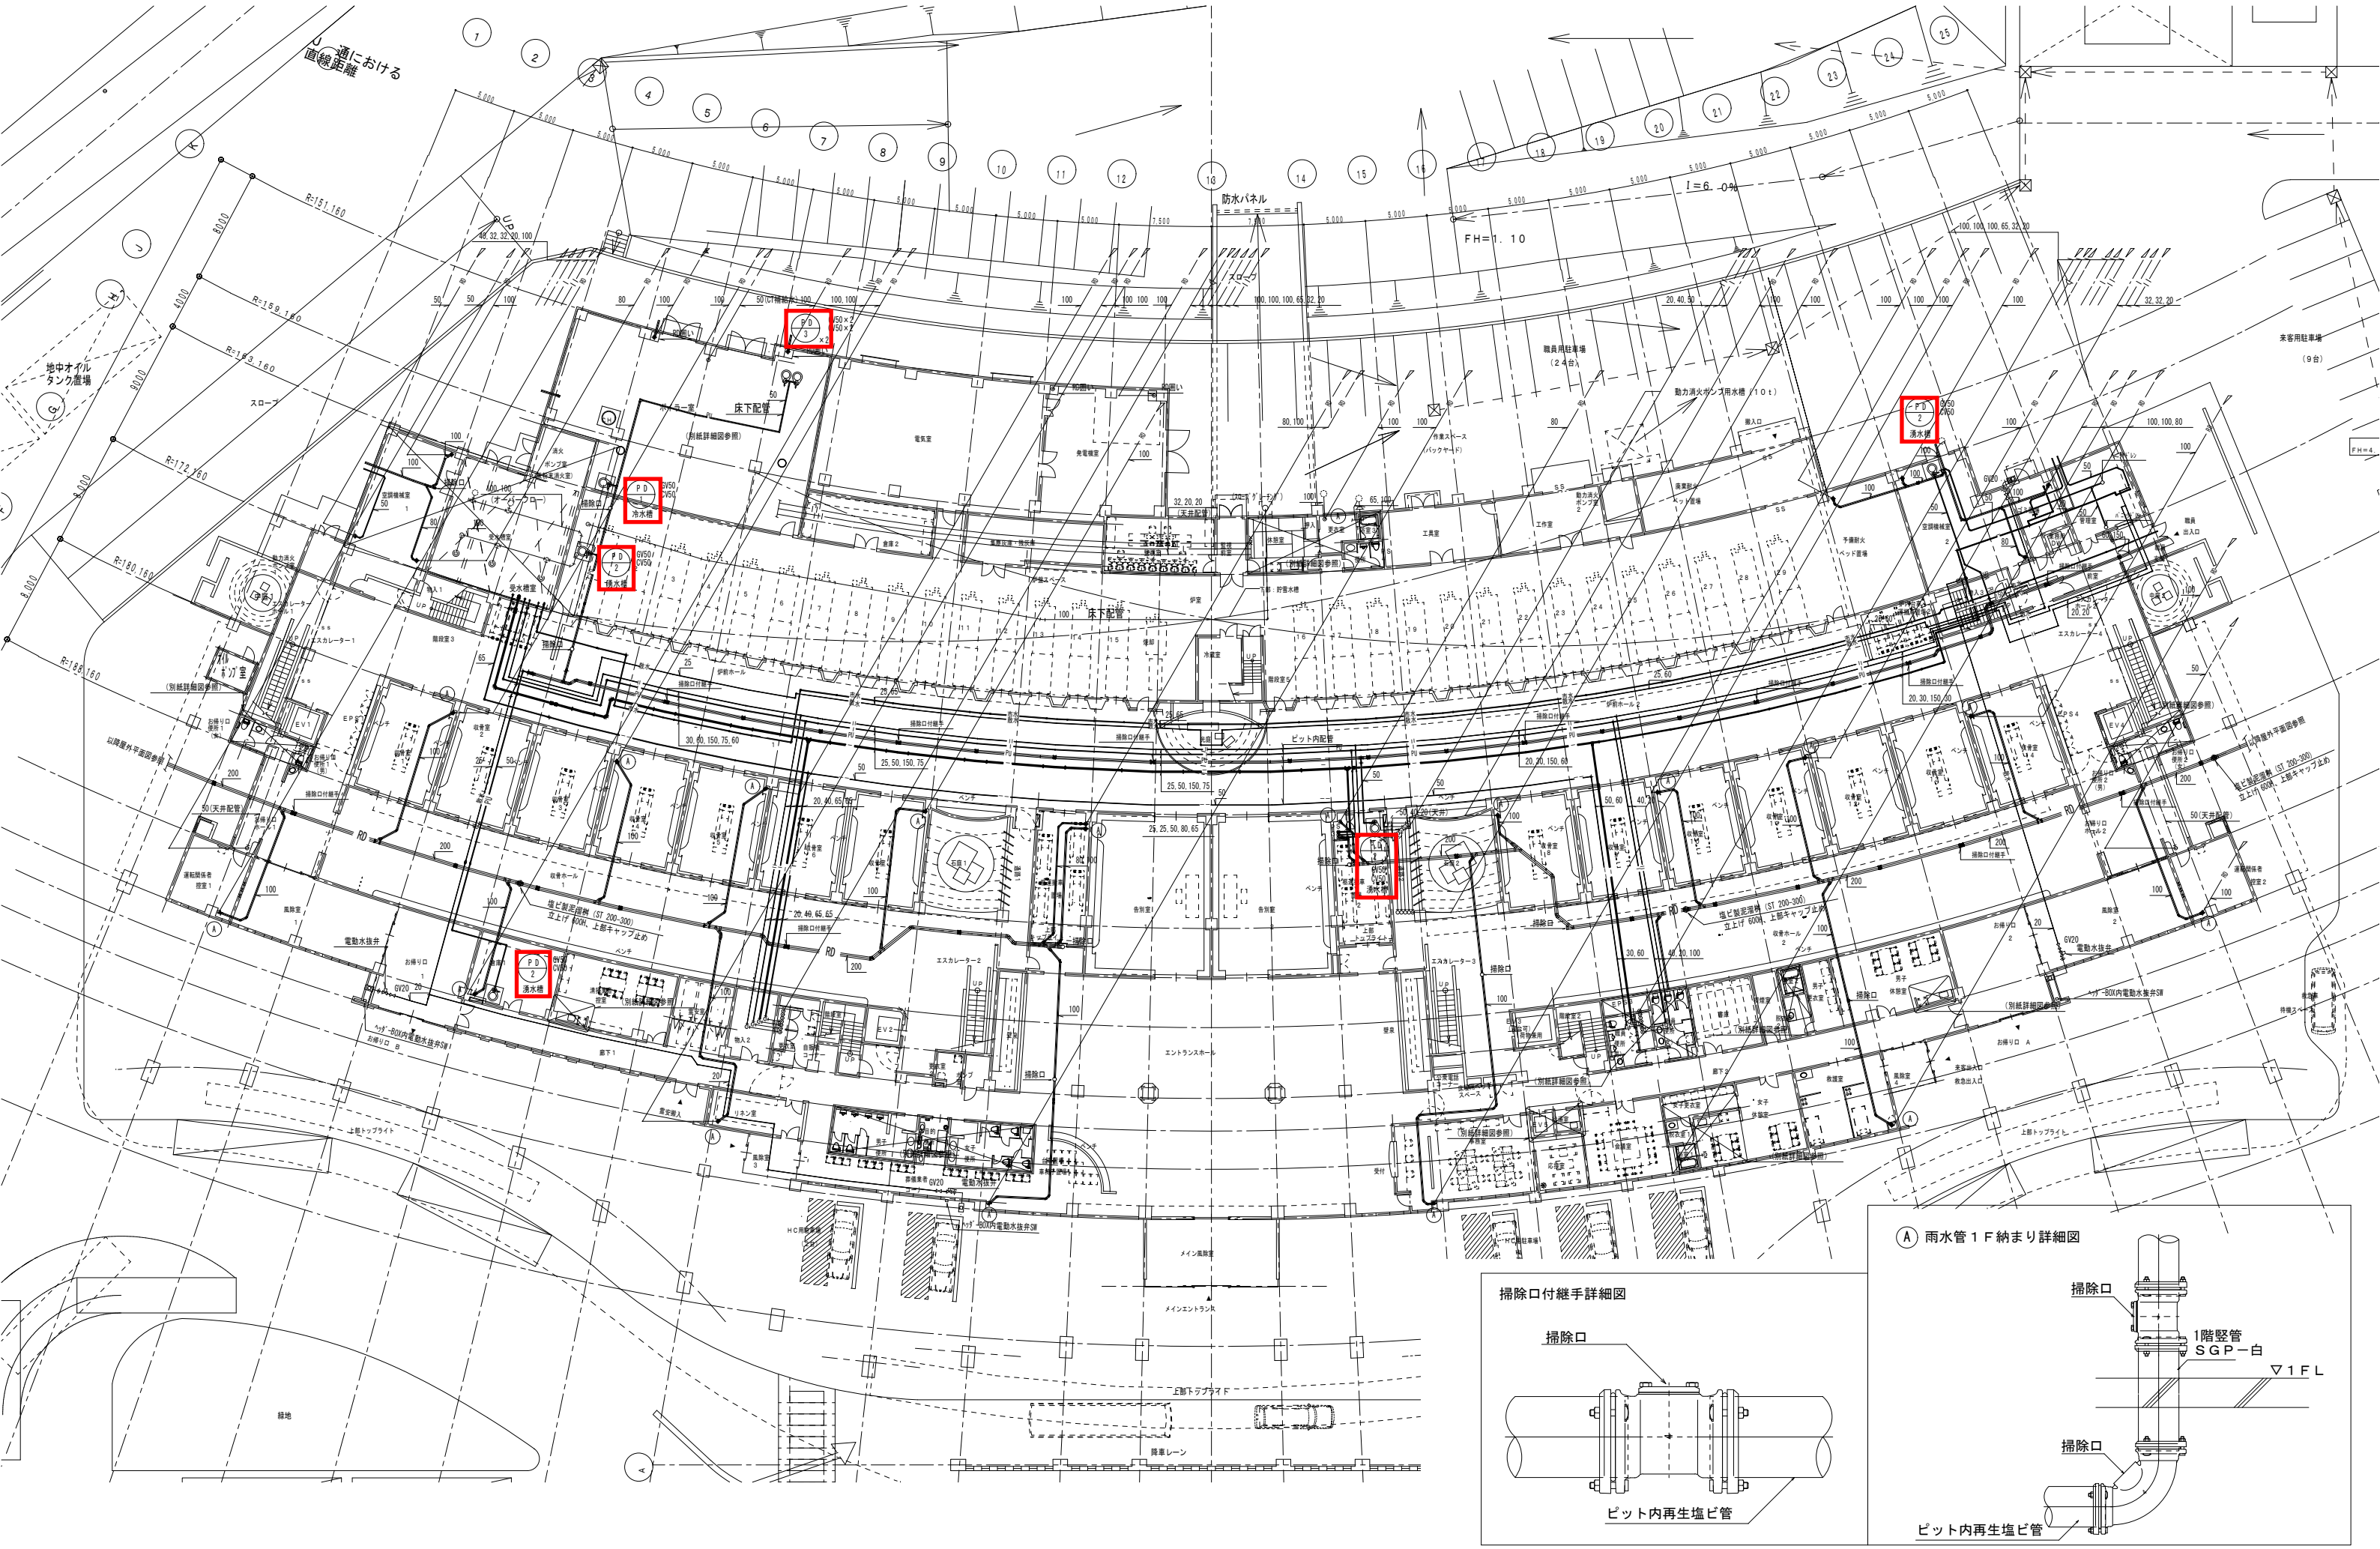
D 通における直線距離

1 2 3 4 5 6 7 8 9 10 11 12 13 14 15 16 17 18 19 20 21 22 23 24 25

防水パネル

FH=1.10

I=6.0%

R=151,160
R=159,160
R=163,160
R=172,160
R=180,160
R=188,160

地中オイルタンク置場

スロープ

床下配管

(別紙詳細図参照)

電気室

発電機室

PD 3 GV50×2 CV50×2

PD 1 GV50 CV50 冷水槽

PD 2 GV50 CV50 排水槽

PD 2 GV50 CV50 湧水槽

PD 2 GV50 CV50 湧水槽

PD 2 GV50 CV50 湧水槽

職員用駐車場 (24台)

来客用駐車場 (9台)

動力消火ポンプ用水槽(10t)

作業スペース (バックヤード)

受水槽室

床下配管

ピット内配管

エスカレーター1
エスカレーター2
エスカレーター3
エスカレーター4

掃除口付継手

塩ビ製泥溜桝(ST 200-300) 立上げ 600H、上部キャップ止め

電動水抜弁

お帰り口

ヘッダーBOX内電動水抜弁SW

エントランスホール

メイン風除室

メインエントランス

上部トップライト

降車レーン

緑地

掃除口付継手詳細図

掃除口

ピット内再生塩ビ管

A 雨水管1F納まり詳細図

掃除口

1階竪管 SGP-白

▽1FL

掃除口

ピット内再生塩ビ管